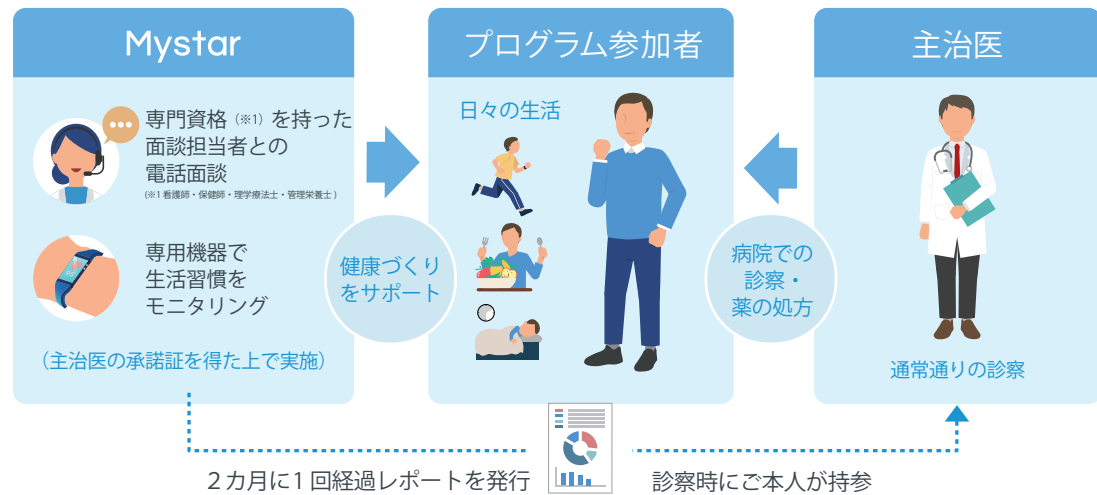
Mystar

専門資格（※1）を持った面談担当者との電話面談

（※1 看護師・保健師・理学療法士・管理栄養士）

専用機器で生活習慣をモニタリング

（主治医の承諾証を得た上で実施）

健康づくりをサポート

プログラム参加者

日々の生活

病院での診察・薬の処方

主治医

通常通りの診察

２カ月に１回経過レポートを発行

診察時にご本人が持参